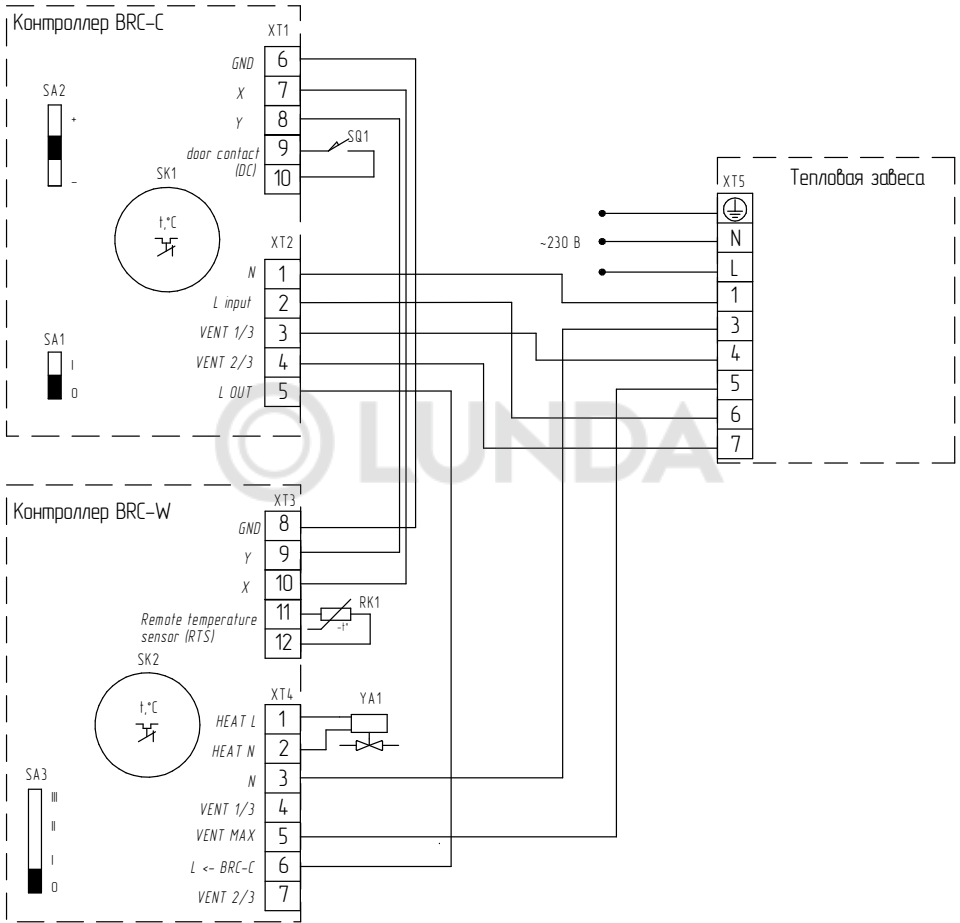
Контроллер BRC-C
XT1
GND 6
X 7
Y 8
door contact (DC) 9
10
SQ1
SA2
+
-
SK1
t,°C
XT2
N 1
L input 2
VENT 1/3 3
VENT 2/3 4
L OUT 5
SA1
I
0

Тепловая завеса
XT5
~230 В
N
L
1
3
4
5
6
7

LUNDA

Контроллер BRC-W
XT3
GND 8
Y 9
X 10
Remote temperature sensor (RTS) 11
12
RK1
-t°
SK2
t,°C
XT4
HEAT L 1
HEAT N 2
N 3
VENT 1/3 4
VENT MAX 5
L <- BRC-C 6
VENT 2/3 7
YA1
SA3
III
II
I
0